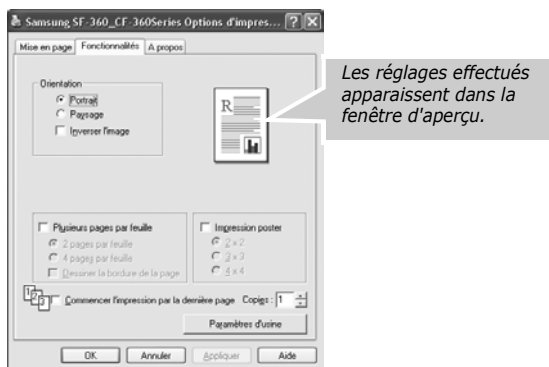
Samsung SF-360_CF-360Series Options d'impres...

Mise en page | Fonctionnalités | A propos

Orientation
Portrait
Paysage
Inverser l'image

R

Les réglages effectués apparaissent dans la fenêtre d'aperçu.

Plusieurs pages par feuille
2 pages par feuille
4 pages par feuille
Dessiner la bordure de la page

Impression poster
2 x 2
3 x 3
4 x 4

Commencer l'impression par la dernière page
Copies : 1

Paramètres d'usine

OK | Annuler | Appliquer | Aide